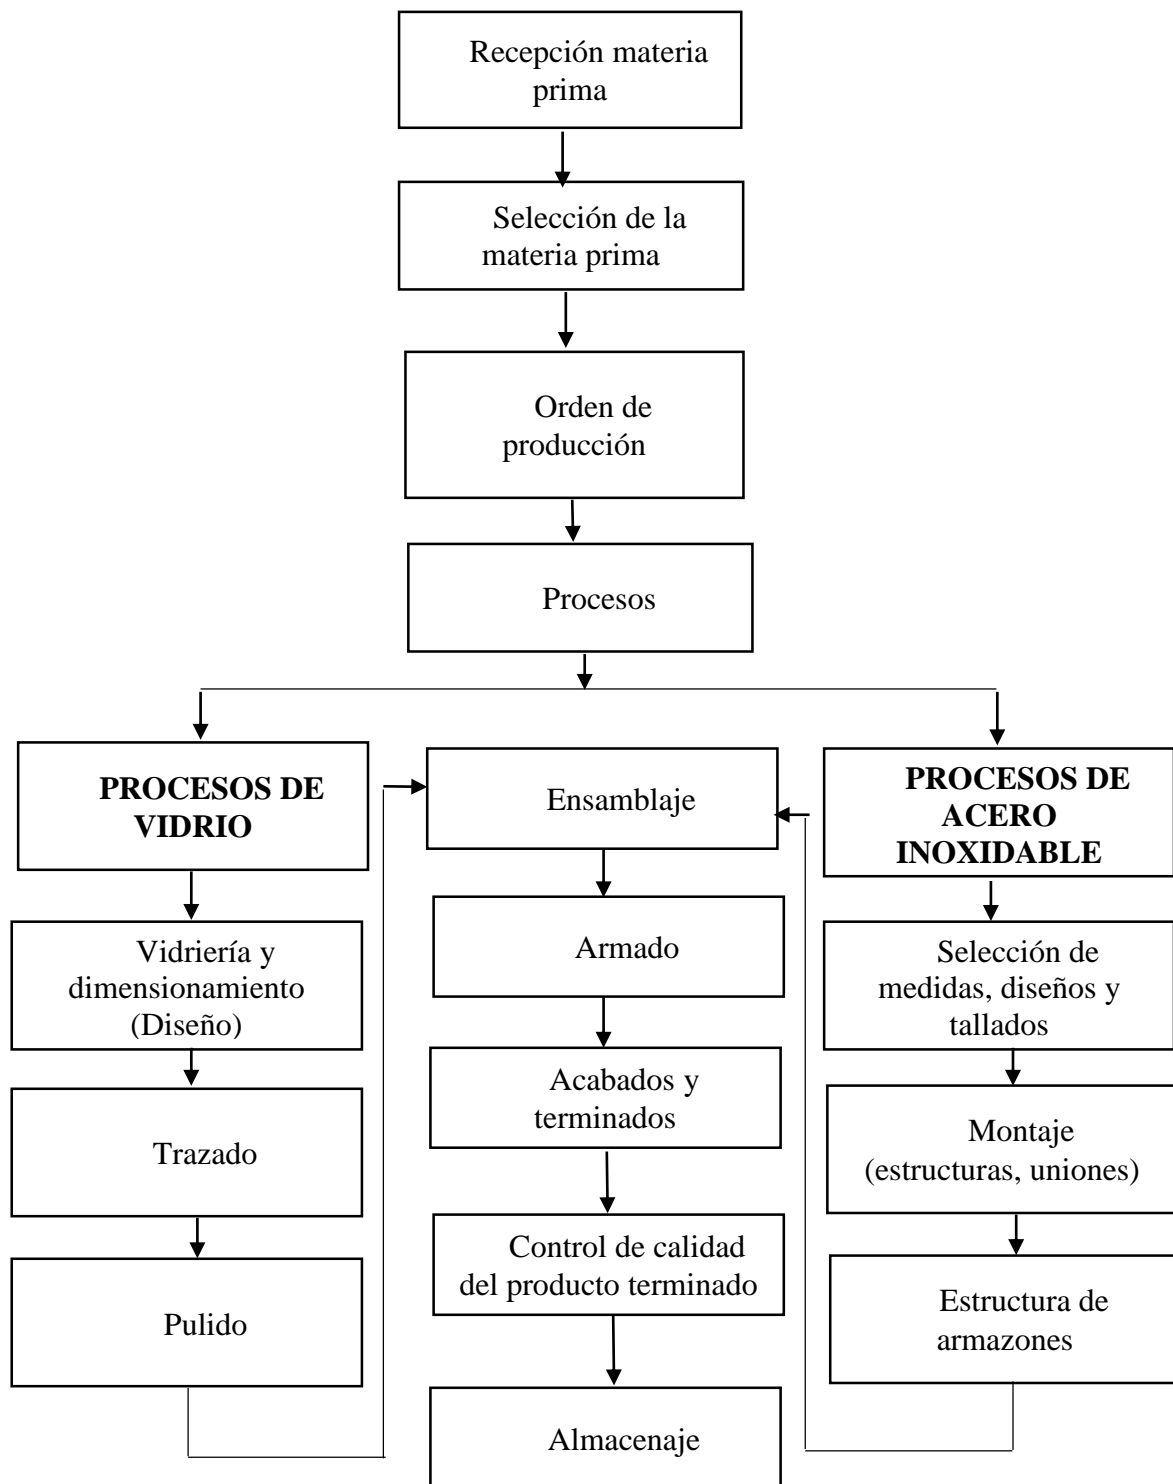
Recepción materia prima

Selección de la materia prima

Orden de producción

Procesos

**PROCESOS DE VIDRIO**

Ensamblaje

**PROCESOS DE ACERO INOXIDABLE**

Vidriería y dimensionamiento (Diseño)

Armado

Selección de medidas, diseños y tallados

Trazado

Acabados y terminados

Montaje (estructuras, uniones)

Pulido

Control de calidad del producto terminado

Estructura de armazones

Almacenaje